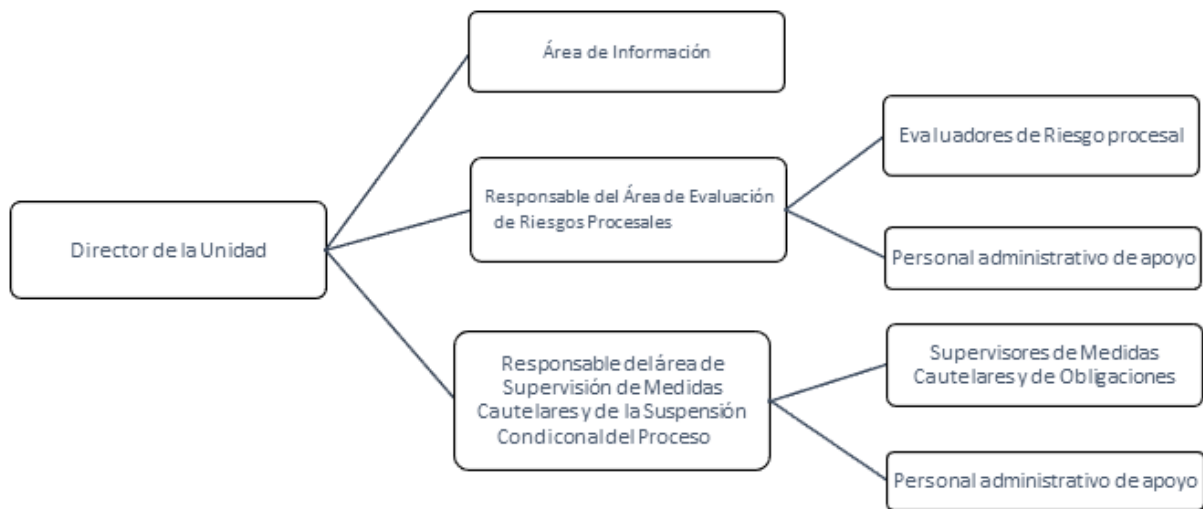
Director de la Unidad

Área de Información

Responsable del Área de Evaluación de Riesgos Procesales

Evaluadores de Riesgo procesal

Personal administrativo de apoyo

Responsable del área de Supervisión de Medidas Cautelares y de la Suspensión Condiconal del Proceso

Supervisores de Medidas Cautelares y de Obligaciones

Personal administrativo de apoyo